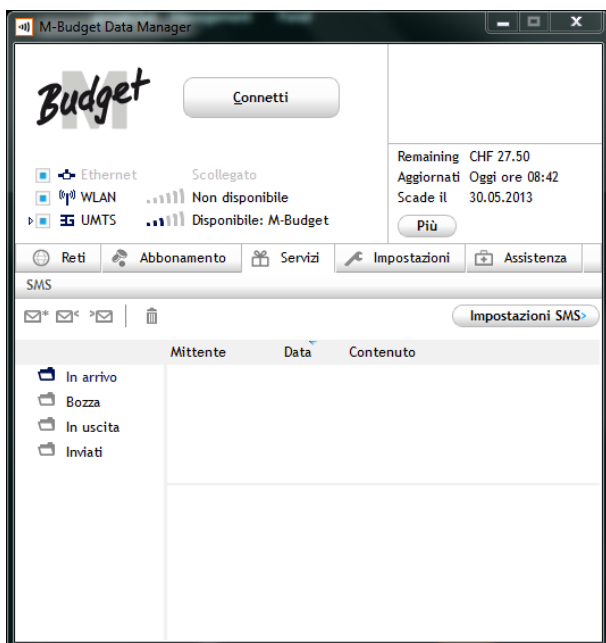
M-Budget Data Manager

Budget

Connetti

Ethernet Scollegato
WLAN Non disponibile
UMTS Disponibile: M-Budget

| | |
|---|---|
| Remaining | CHF 27.50 |
| Aggiornati | Oggi ore 08:42 |
| Scade il | 30.05.2013 |

Più

Reti | Abbonamento | Servizi | Impostazioni | Assistenza

SMS

Impostazioni SMS

Mittente | Data | Contenuto

In arrivo
Bozza
In uscita
Inviati